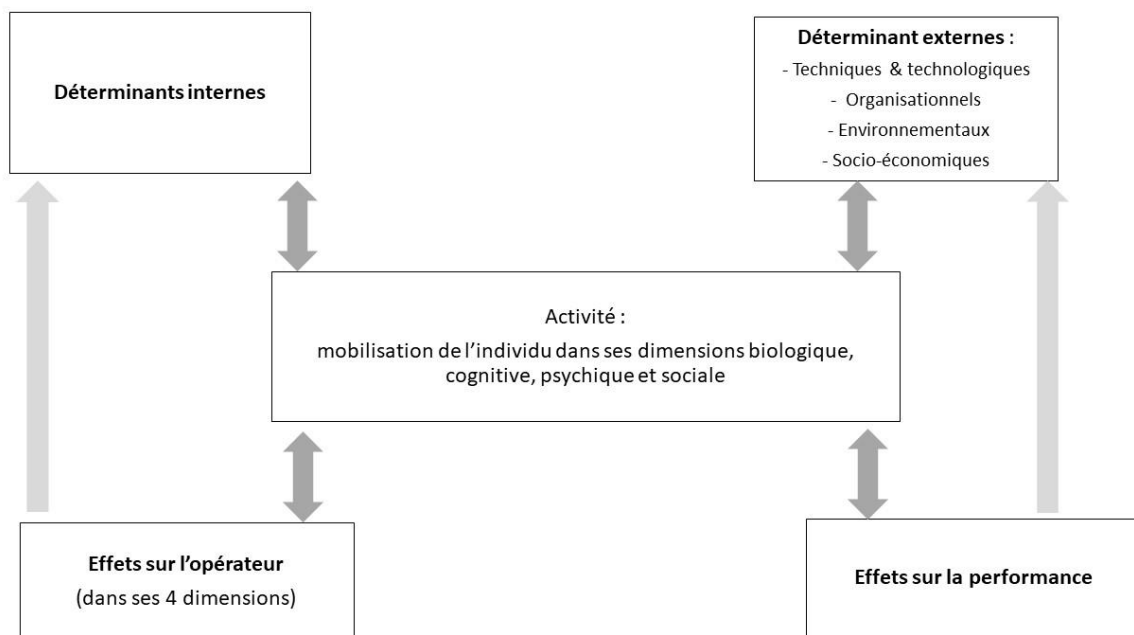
Déterminants internes

Déterminant externes :
- Techniques & technologiques
- Organisationnels
- Environnementaux
- Socio-économiques

Activité :
mobilisation de l'individu dans ses dimensions biologique, cognitive, psychique et sociale

Effets sur l'opérateur
(dans ses 4 dimensions)

Effets sur la performance